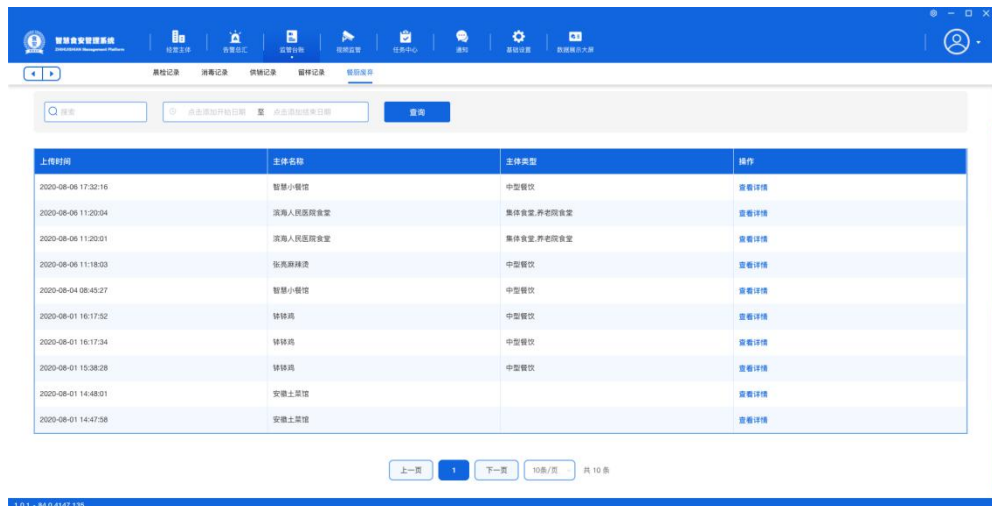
智慧食安管理系统
ZHIHUISHIAN Management Platform

经营主体 告警总汇 监管台账 视频监管 任务中心 通知 基础设置 数据展示大屏

晨检记录 消毒记录 供销记录 留样记录 餐厨废弃

搜索 点击添加开始日期 至 点击添加结束日期 查询

| 上传时间 | 主体名称 | 主体类型 | 操作 |
|---|---|---|---|
| 2020-08-06 17:32:16 | 智慧小餐馆 | 中型餐饮 | 查看详情 |
| 2020-08-06 11:20:04 | 滨海人民医院食堂 | 集体食堂,养老院食堂 | 查看详情 |
| 2020-08-06 11:20:01 | 滨海人民医院食堂 | 集体食堂,养老院食堂 | 查看详情 |
| 2020-08-06 11:18:03 | 张亮麻辣烫 | 中型餐饮 | 查看详情 |
| 2020-08-04 08:45:27 | 智慧小餐馆 | 中型餐饮 | 查看详情 |
| 2020-08-01 16:17:52 | 铮铮鸡 | 中型餐饮 | 查看详情 |
| 2020-08-01 16:17:34 | 铮铮鸡 | 中型餐饮 | 查看详情 |
| 2020-08-01 15:38:28 | 铮铮鸡 | 中型餐饮 | 查看详情 |
| 2020-08-01 14:48:01 | 安徽土菜馆 | | 查看详情 |
| 2020-08-01 14:47:58 | 安徽土菜馆 | | 查看详情 |

上一页 1 下一页 10条/页 共 10 条

1.0.1 - 84.0.4147.135